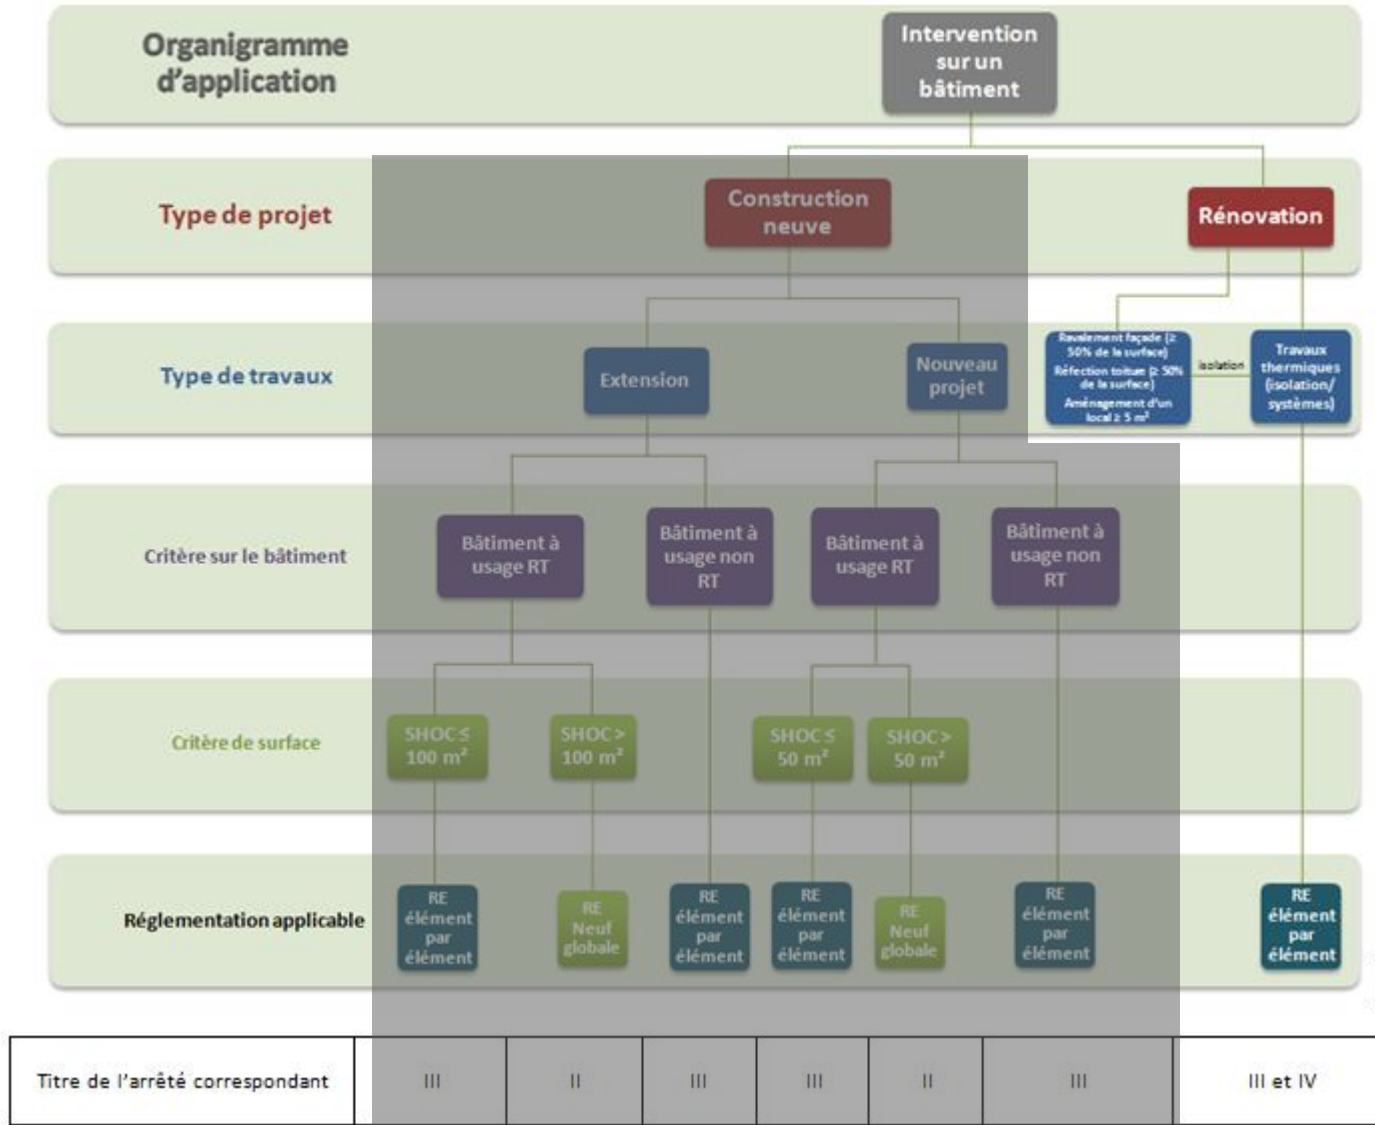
Organigramme d'application

Intervention sur un bâtiment

Type de projet

Construction neuve

Rénovation

Type de travaux

Extension

Nouveau projet

Ravalement façade (≥ 50% de la surface)
Réfection toiture (≥ 50% de la surface)
Aménagement d'un local ≥ 5 m²

isolation

Travaux thermiques (isolation/ systèmes)

Critère sur le bâtiment

Bâtiment à usage RT

Bâtiment à usage non RT

Bâtiment à usage RT

Bâtiment à usage non RT

Critère de surface

SHOC ≤ 100 m²

SHOC > 100 m²

SHOC ≤ 50 m²

SHOC > 50 m²

Réglementation applicable

RE élément par élément

RE Neuf globale

RE élément par élément

RE élément par élément

RE Neuf globale

RE élément par élément

RE élément par élément

| Titre de l'arrêté correspondant | III | II | III | III | II | III | III et IV |
|---|---|---|---|---|---|---|---|